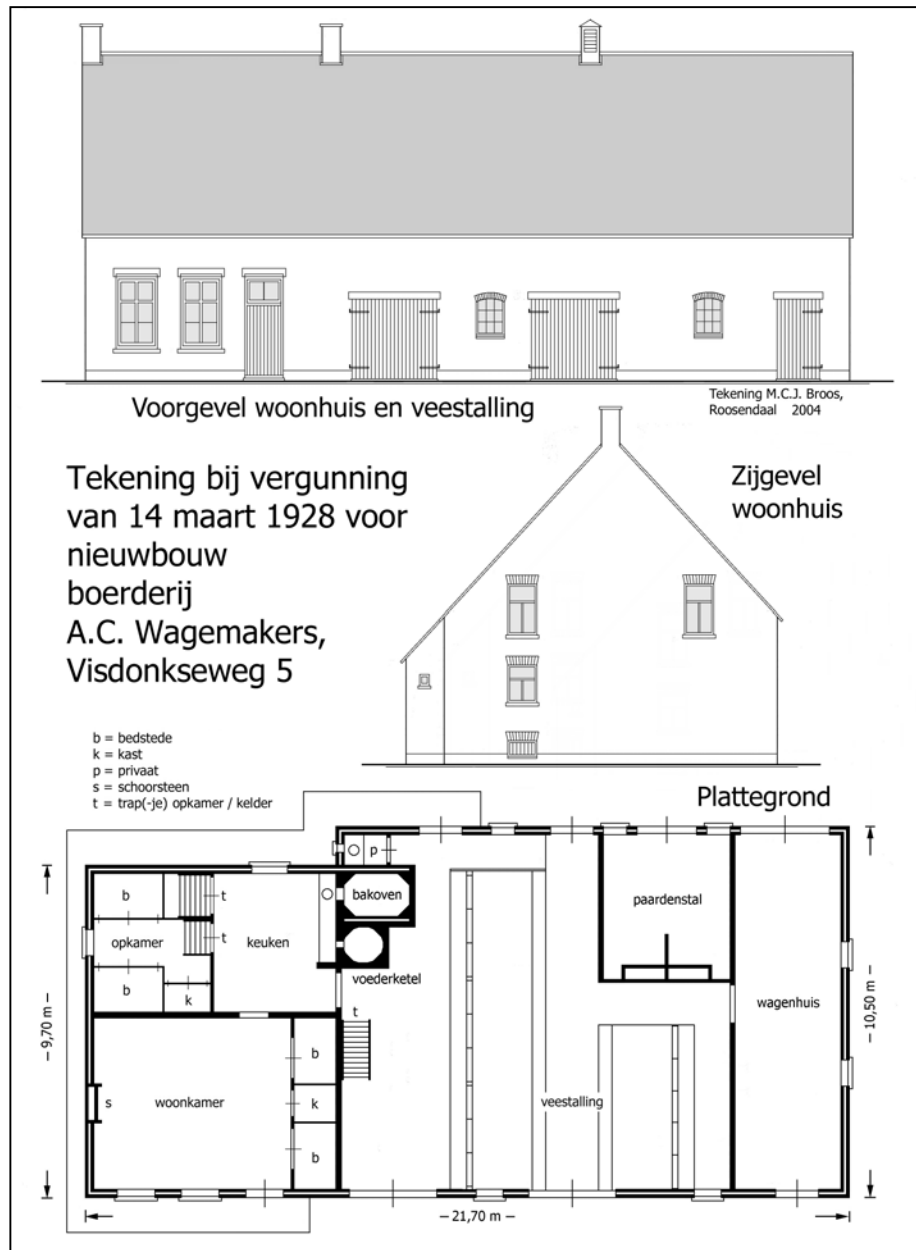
Voorgevel woonhuis en veestalling

Tekening M.C.J. Broos, Roosendaal 2004

Tekening bij vergunning van 14 maart 1928 voor nieuwbouw boerderij A.C. Wagemakers, Visdonkseweg 5

Zijgevel woonhuis

b = bedstede
k = kast
p = privaat
s = schoorsteen
t = trap(-je) opkamer / kelder

Plattegrond

p
b
t
bakoven
opkamer
t
keuken
b
k
voederketel
t
paardenstal
wagenhuis
– 9,70 m –
– 10,50 m –
b
s
woonkamer
k
veestalling
b
– 21,70 m –